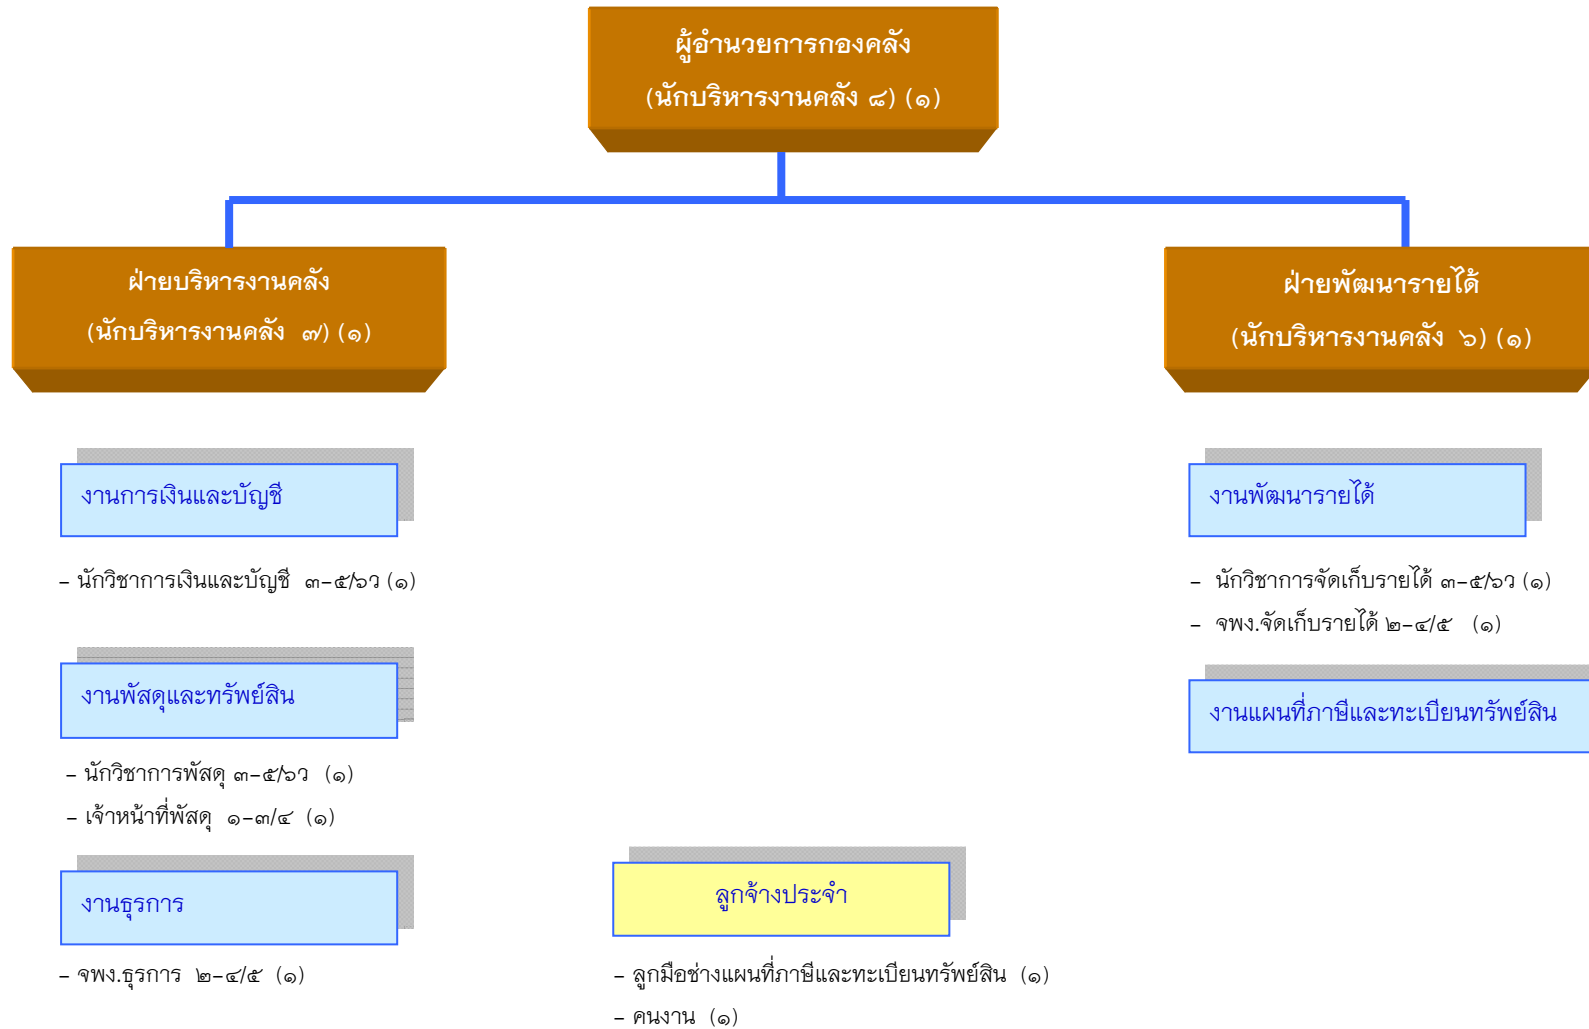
ผู้อำนวยการกองคลัง
(นักบริหารงานคลัง ๘) (๑)

ฝ่ายบริหารงานคลัง
(นักบริหารงานคลัง ๗) (๑)

ฝ่ายพัฒนารายได้
(นักบริหารงานคลัง ๖) (๑)

งานการเงินและบัญชี

- นักวิชาการเงินและบัญชี ๓-๕/๖ว (๑)

งานพัสดุและทรัพย์สิน

- นักวิชาการพัสดุ ๓-๕/๖ว (๑)
- เจ้าหน้าที่พัสดุ ๑-๓/๔ (๑)

งานธุรการ

- จพง.ธุรการ ๒-๔/๕ (๑)

งานพัฒนารายได้

- นักวิชาการจัดเก็บรายได้ ๓-๕/๖ว (๑)
- จพง.จัดเก็บรายได้ ๒-๔/๕ (๑)

งานแผนที่ภาษีและทะเบียนทรัพย์สิน

ลูกจ้างประจำ

- ลูกมือช่างแผนที่ภาษีและทะเบียนทรัพย์สิน (๑)
- คนงาน (๑)